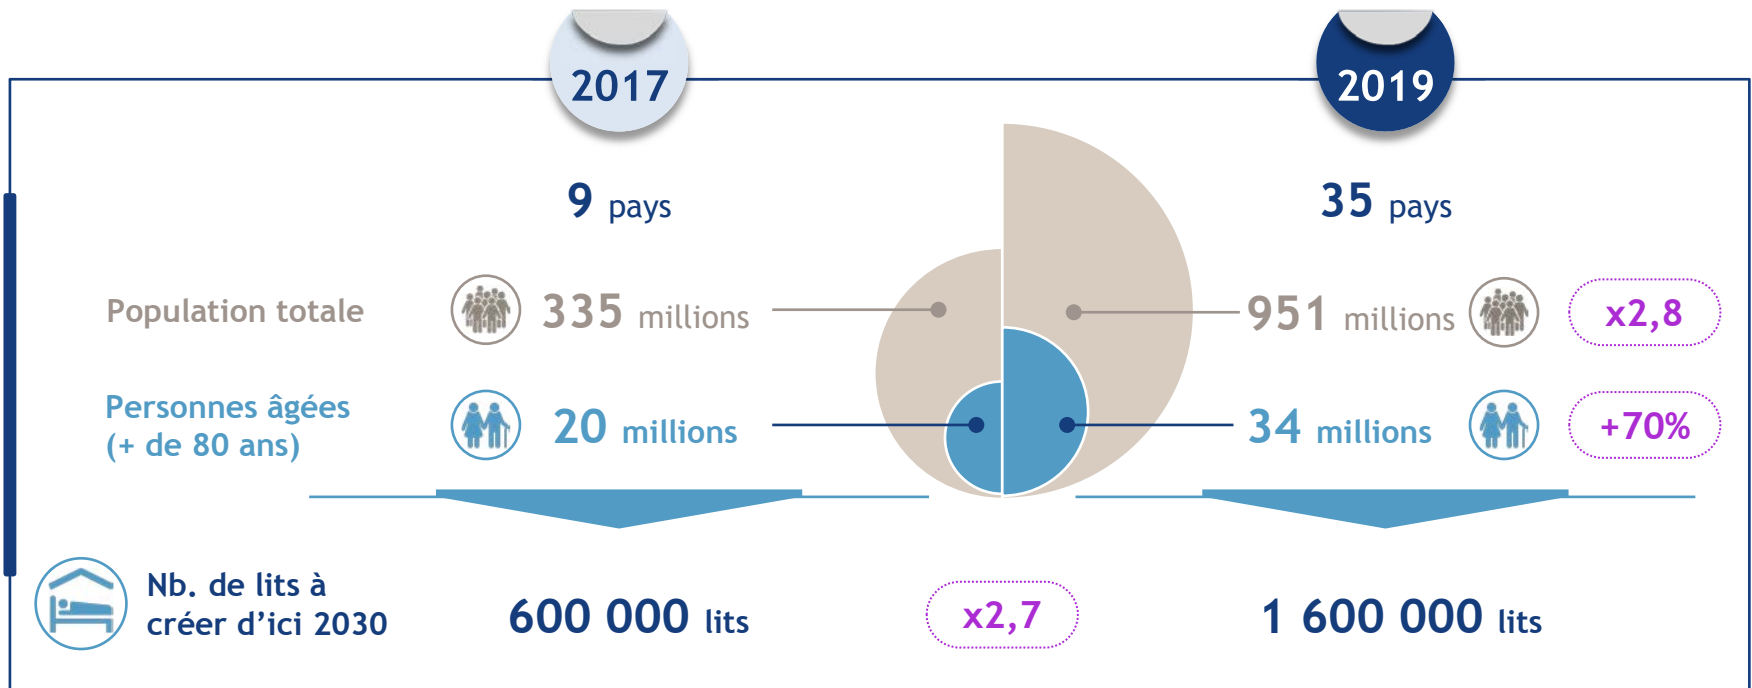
2017

2019

9 pays

35 pays

Population totale

335 millions

951 millions

x2,8

Personnes âgées (+ de 80 ans)

20 millions

34 millions

+70%

Nb. de lits à créer d'ici 2030

600 000 lits

x2,7

1 600 000 lits